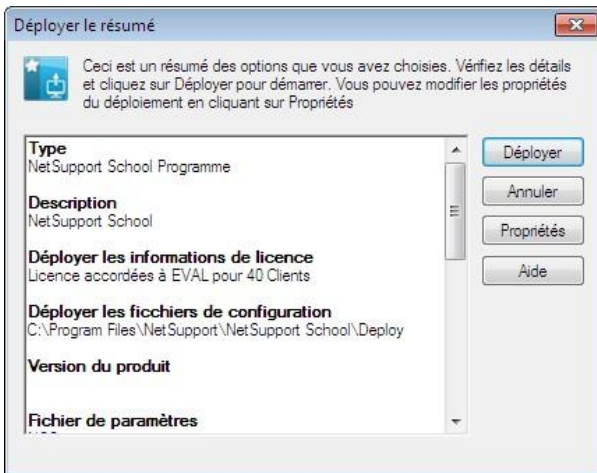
Déployer le résumé

Ceci est un résumé des options que vous avez choisies. Vérifiez les détails et cliquez sur Déployer pour démarrer. Vous pouvez modifier les propriétés du déploiement en cliquant sur Propriétés

Type
NetSupport School Programme

Description
NetSupport School

Déployer les informations de licence
Licence accordées à EVAL pour 40 Clients

Déployer les ficchiers de configuration
C:\Program Files\NetSupport\NetSupport School\Deploy

Version du produit

Fichier de paramètres
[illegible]

Déployer
Annuler
Propriétés
Aide